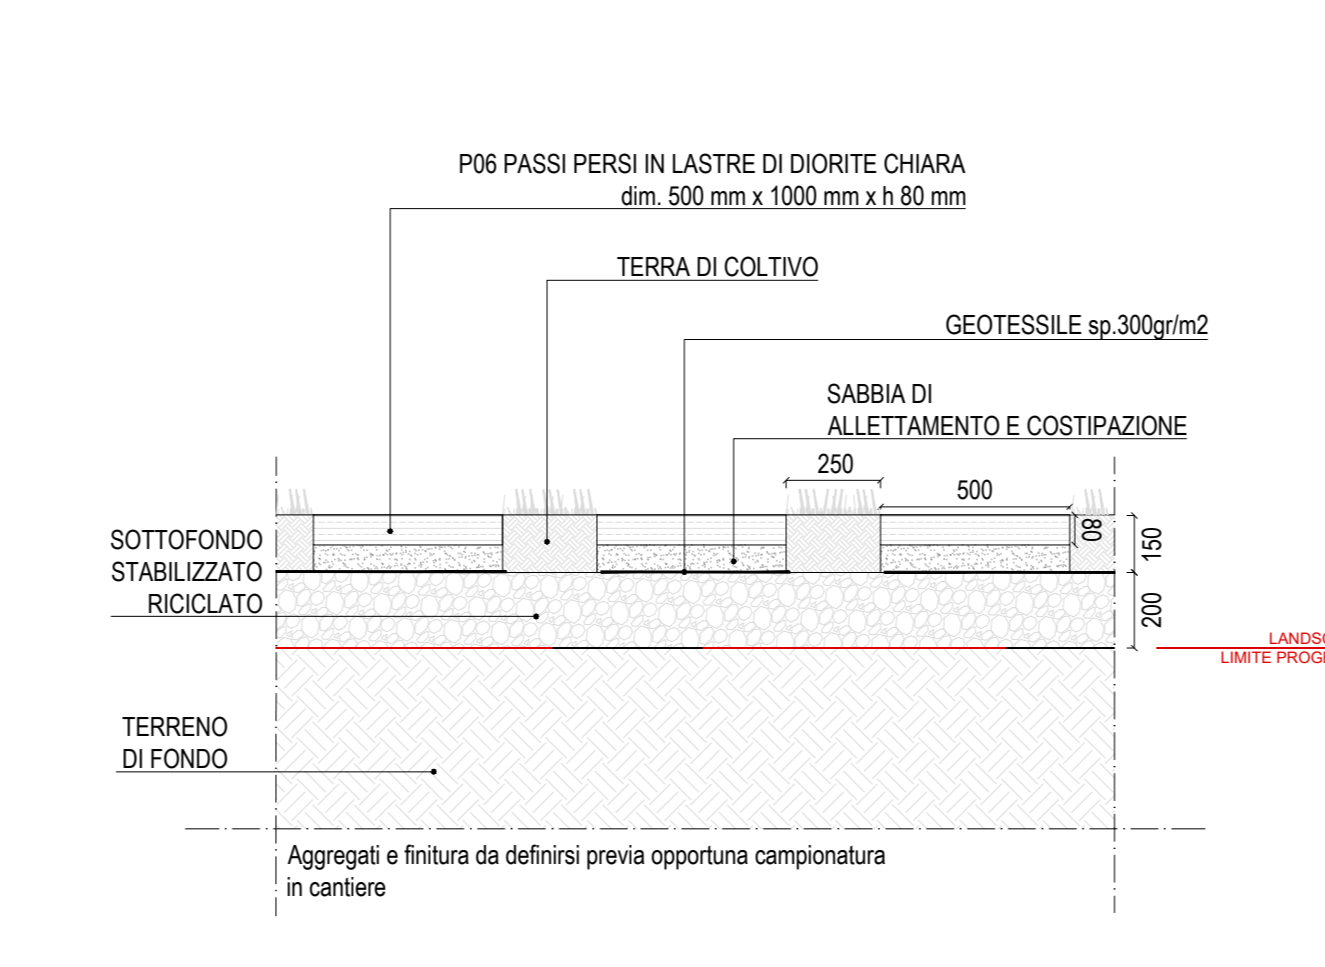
P06 PASSI PERSI IN LASTRE DI DIORITE CHIARA
dim. 500 mm x 1000 mm x h 80 mm

TERRA DI COLTIVO

GEOTESSILE sp.300gr/m2

SABBIA DI
ALLETTAMENTO E COSTIPAZIONE

250

500

80

150

200

SOTTOFONDO
STABILIZZATO
RICICLATO

LANDS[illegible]
LIMITE PROG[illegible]

TERRENO
DI FONDO

Aggregati e finitura da definirsi previa opportuna campionatura in cantiere